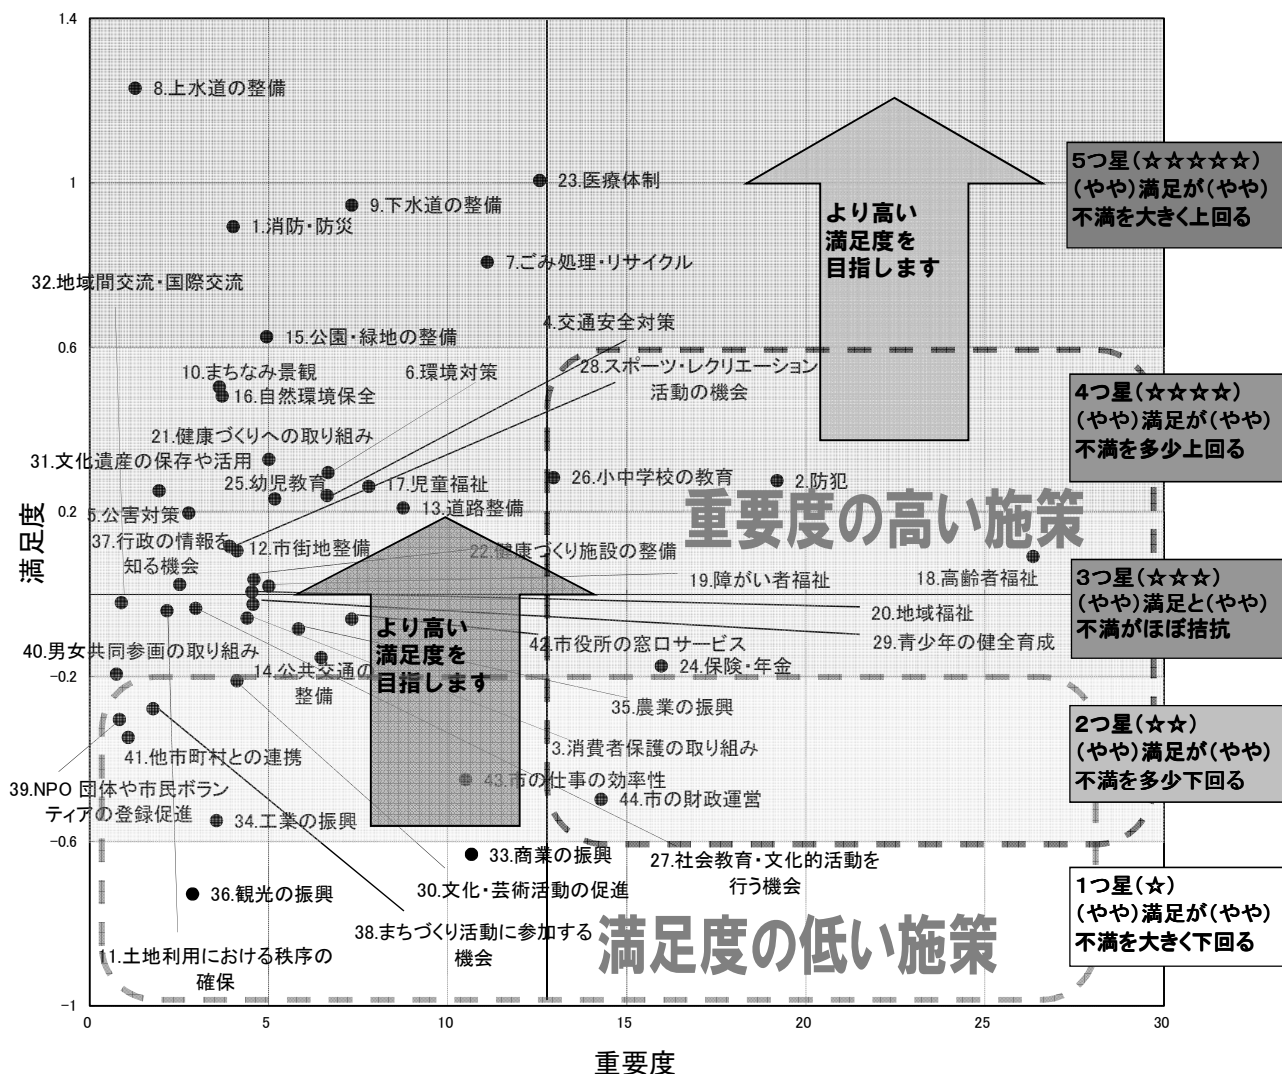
1.4

8.上水道の整備

23.医療体制

9.下水道の整備

1.消防・防災

7.ごみ処理・リサイクル

32.地域間交流・国際交流

15.公園・緑地の整備

4.交通安全対策

0.6

10.まちなみ景観

6.環境対策

28.スポーツ・レクリエーション活動の機会

16.自然環境保全

21.健康づくりへの取り組み

31.文化遺産の保存や活用

25.幼児教育

17.児童福祉

26.小中学校の教育

2.防犯

0.2

5.公害対策

13.道路整備

37.行政の情報を知る機会

12.市街地整備

22.健康づくり施設の整備

18.高齢者福祉

19.障がい者福祉

20.地域福祉

42.市役所の窓口サービス

29.青少年の健全育成

40.男女共同参画の取り組み

14.公共交通の整備

24.保険・年金

−0.2

35.農業の振興

3.消費者保護の取り組み

41.他市町村との連携

39.NPO 団体や市民ボランティアの登録促進

43.市の仕事の効率性

44.市の財政運営

34.工業の振興

−0.6

33.商業の振興

27.社会教育・文化的活動を行う機会

36.観光の振興

30.文化・芸術活動の促進

38.まちづくり活動に参加する機会

11.土地利用における秩序の確保

−1

より高い満足度を目指します

より高い満足度を目指します

重要度の高い施策

満足度の低い施策

満足度

0 5 10 15 20 25 30

重要度

5つ星(☆☆☆☆☆)
(やや)満足が(やや)不満を大きく上回る

4つ星(☆☆☆☆)
(やや)満足が(やや)不満を多少上回る

3つ星(☆☆☆)
(やや)満足と(やや)不満がほぼ拮抗

2つ星(☆☆)
(やや)満足が(やや)不満を多少下回る

1つ星(☆)
(やや)満足が(やや)不満を大きく下回る